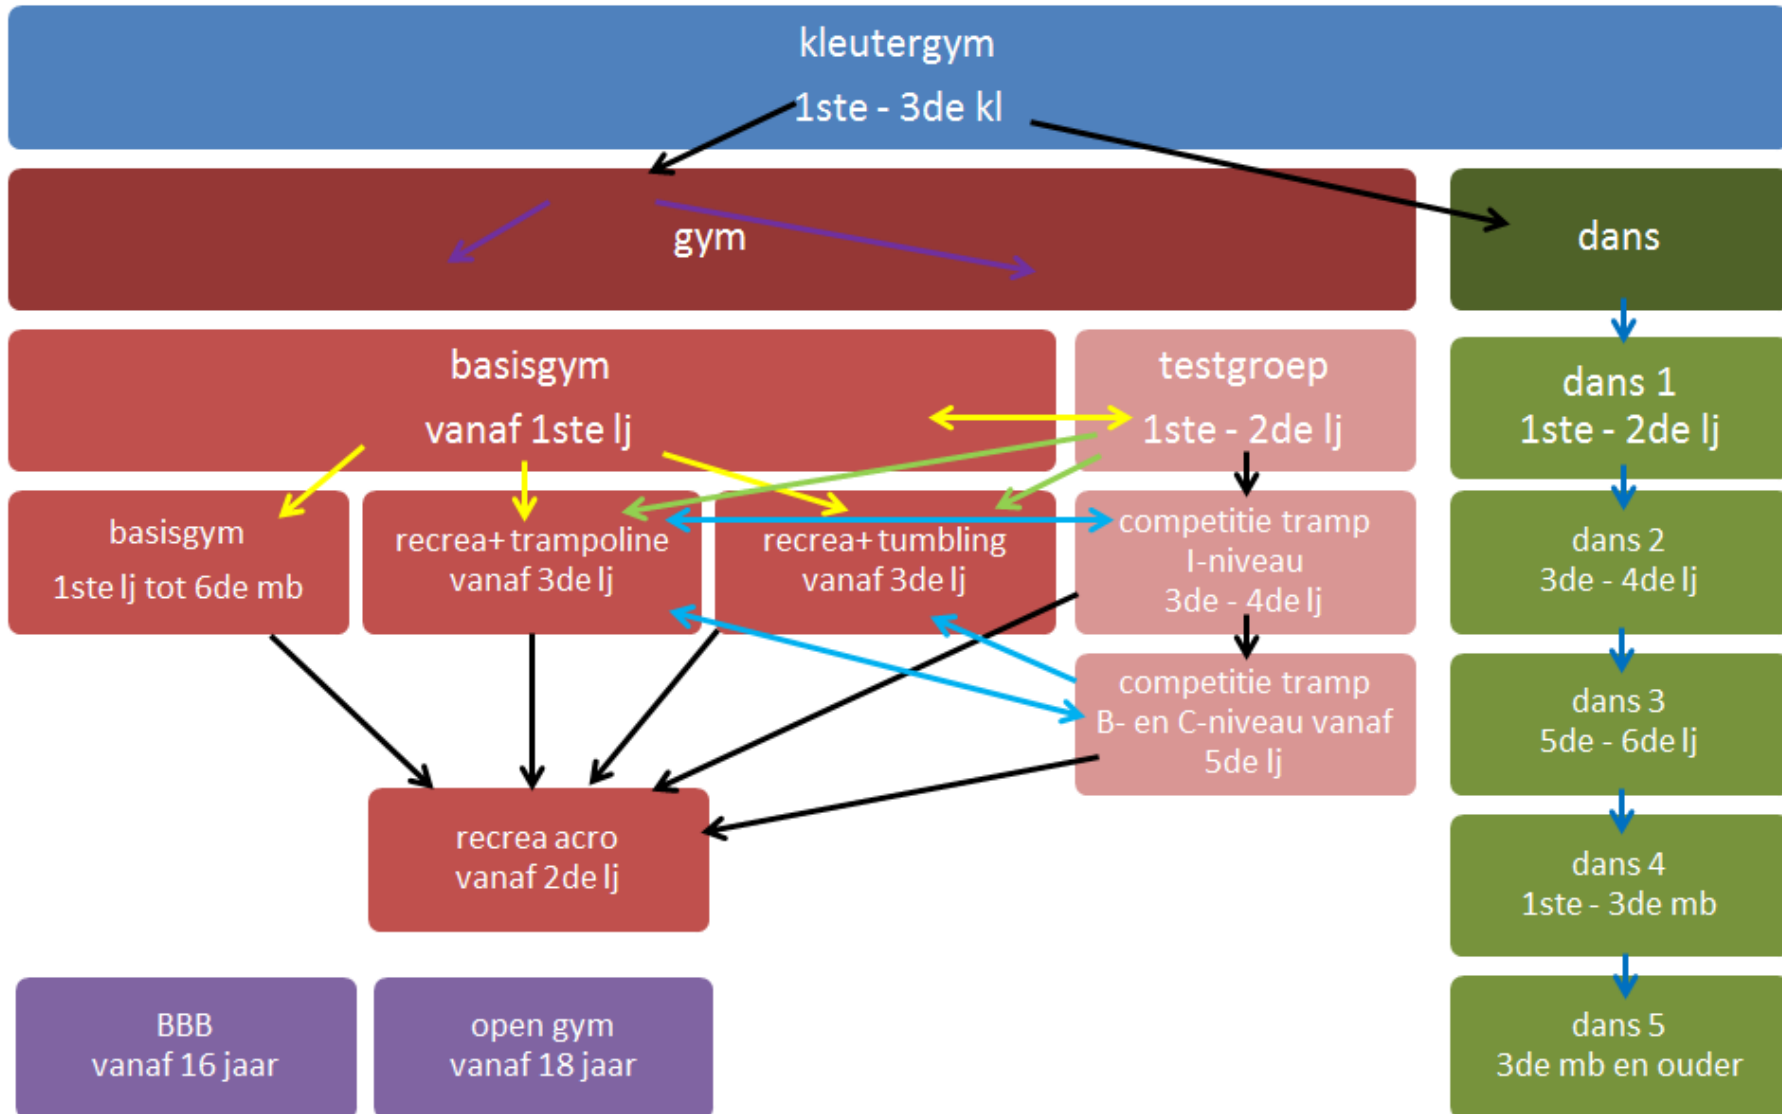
kleutergym
1ste - 3de kl

gym

dans

basisgym
vanaf 1ste lj

testgroep
1ste - 2de lj

dans 1
1ste - 2de lj

basisgym
1ste lj tot 6de mb

recrea+ trampoline
vanaf 3de lj

recrea+ tumbling
vanaf 3de lj

competitie tramp
I-niveau
3de - 4de lj

dans 2
3de - 4de lj

competitie tramp
B- en C-niveau vanaf
5de lj

dans 3
5de - 6de lj

recrea acro
vanaf 2de lj

dans 4
1ste - 3de mb

BBB
vanaf 16 jaar

open gym
vanaf 18 jaar

dans 5
3de mb en ouder